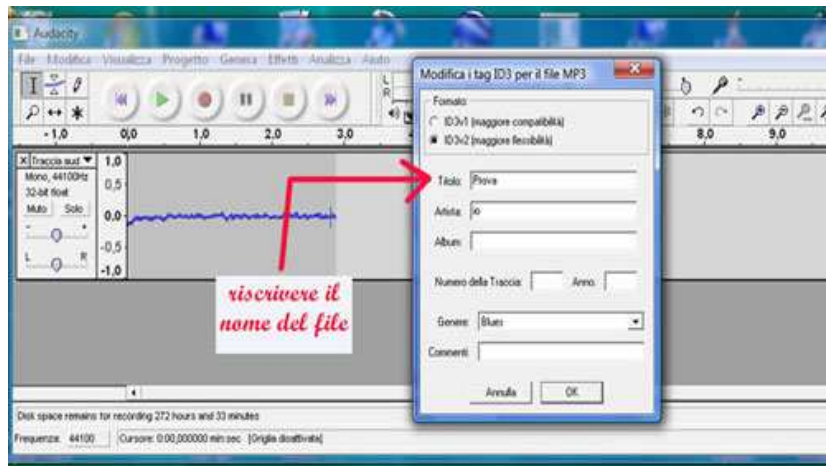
Audacity

File Modifica Visualizza Progetto Genera Effetti Analizza Aiuto

-1,0 0,0 1,0 2,0 3,0 8,0 9,0

Traccia aud
Mono, 44100Hz
32-bit float
Muto Solo
L R

1,0
0,5
0,0
-0,5
-1,0

riscrivere il nome del file

Modifica i tag ID3 per il file MP3

Formato
ID3v1 (maggiore compatibilità)
ID3v2 (maggiore flessibilità)

Titolo: Prova
Artista: io
Album:
Numero della Traccia: Anno:
Genere: Blues
Commenti:

Annulla OK

Disk space remains for recording 272 hours and 33 minutes

Frequenza: 44100 Cursore: 0:00,000000 min:sec [Griglia disattivata]